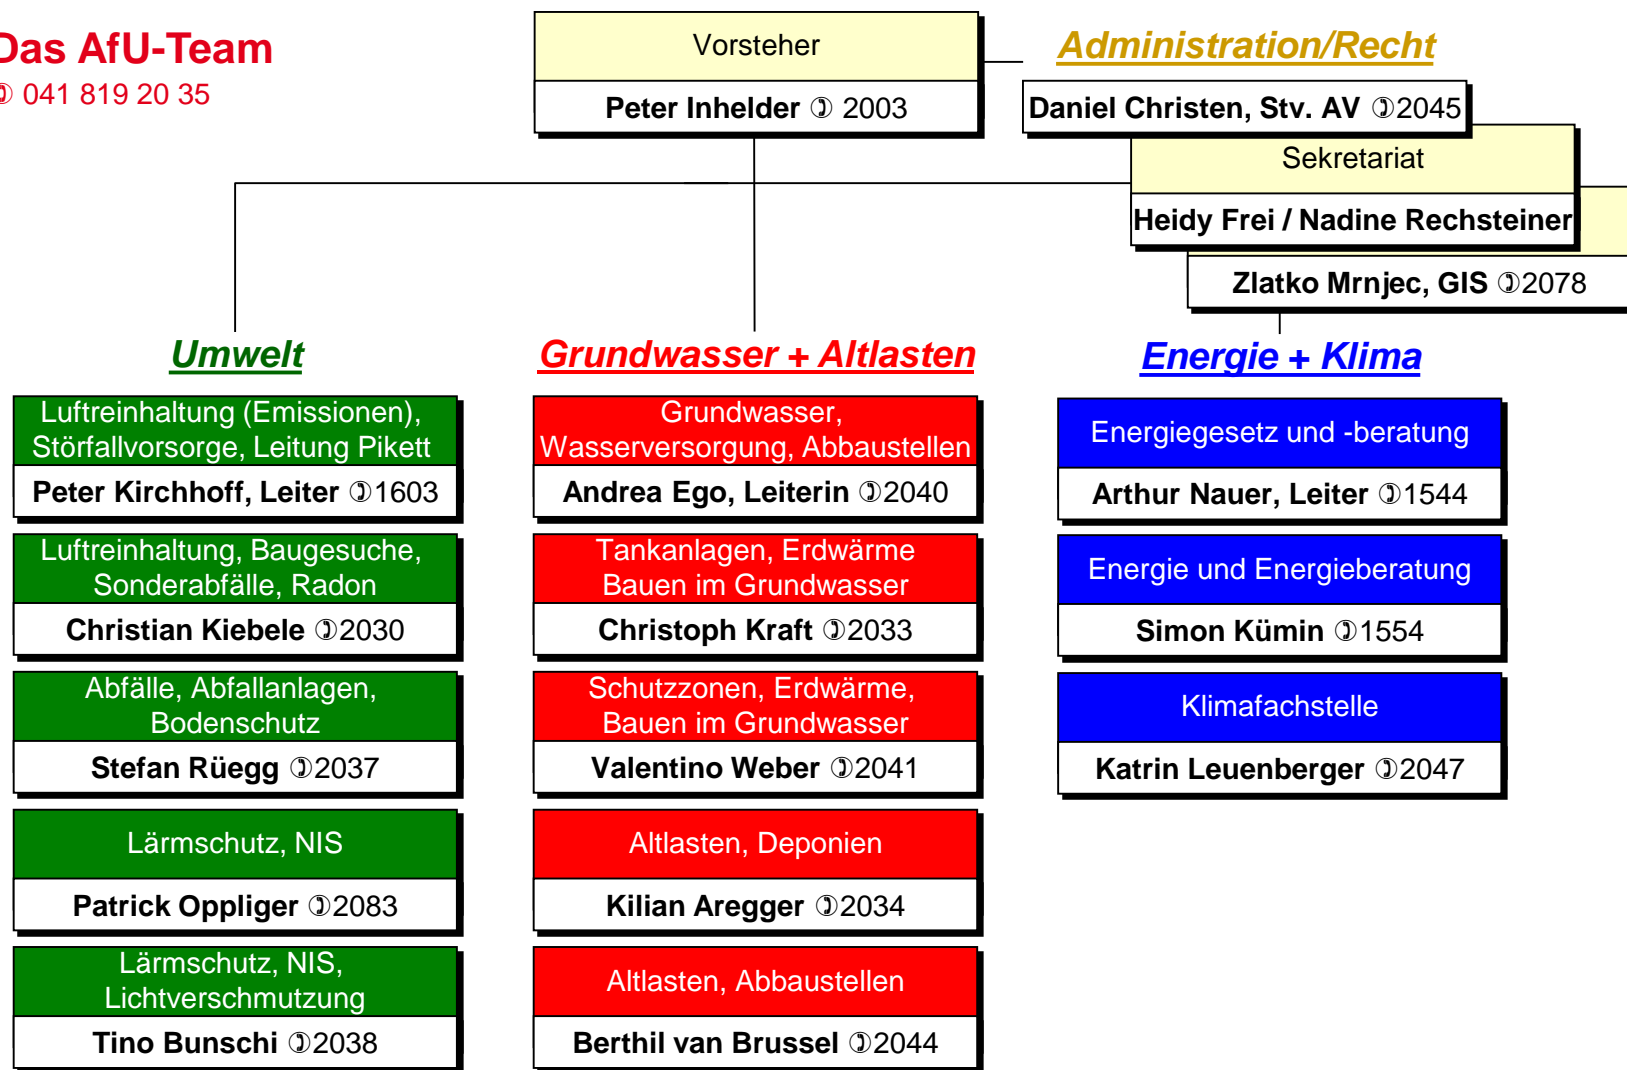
Das AfU-Team
✆ 041 819 20 35

Vorsteher
Peter Inhelder ✆ 2003

Administration/Recht
Daniel Christen, Stv. AV ✆2045

Sekretariat
Heidy Frei / Nadine Rechsteiner

Zlatko Mrnjec, GIS ✆2078

Umwelt

Luftreinhaltung (Emissionen), Störfallvorsorge, Leitung Pikett
Peter Kirchhoff, Leiter ✆1603

Luftreinhaltung, Baugesuche, Sonderabfälle, Radon
Christian Kiebele ✆2030

Abfälle, Abfallanlagen, Bodenschutz
Stefan Rüegg ✆2037

Lärmschutz, NIS
Patrick Oppliger ✆2083

Lärmschutz, NIS, Lichtverschmutzung
Tino Bunschi ✆2038

Grundwasser + Altlasten

Grundwasser, Wasserversorgung, Abbaustellen
Andrea Ego, Leiterin ✆2040

Tankanlagen, Erdwärme Bauen im Grundwasser
Christoph Kraft ✆2033

Schutzzonen, Erdwärme, Bauen im Grundwasser
Valentino Weber ✆2041

Altlasten, Deponien
Kilian Aregger ✆2034

Altlasten, Abbaustellen
Berthil van Brussel ✆2044

Energie + Klima

Energiegesetz und -beratung
Arthur Nauer, Leiter ✆1544

Energie und Energieberatung
Simon Kümin ✆1554

Klimafachstelle
Katrin Leuenberger ✆2047